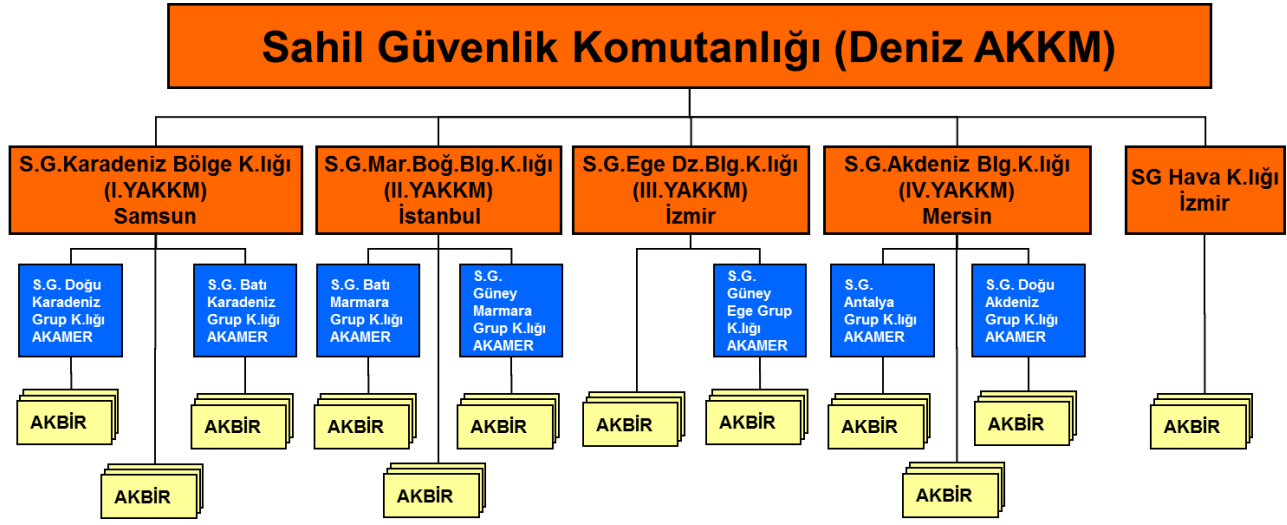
Sahil Güvenlik Komutanlığı (Deniz AKKM)

S.G.Karadeniz Bölge K.lığı (I.YAKKM) Samsun

S.G. Doğu Karadeniz Grup K.lığı AKAMER

AKBİR

S.G. Batı Karadeniz Grup K.lığı AKAMER

AKBİR

AKBİR

S.G.Mar.Boğ.Blg.K.lığı (II.YAKKM) İstanbul

S.G. Batı Marmara Grup K.lığı AKAMER

AKBİR

S.G. Güney Marmara Grup K.lığı AKAMER

AKBİR

AKBİR

S.G.Ege Dz.Blg.K.lığı (III.YAKKM) İzmir

AKBİR

S.G. Güney Ege Grup K.lığı AKAMER

AKBİR

S.G.Akdeniz Blg.K.lığı (IV.YAKKM) Mersin

S.G. Antalya Grup K.lığı AKAMER

AKBİR

S.G. Doğu Akdeniz Grup K.lığı AKAMER

AKBİR

AKBİR

SG Hava K.lığı İzmir

AKBİR